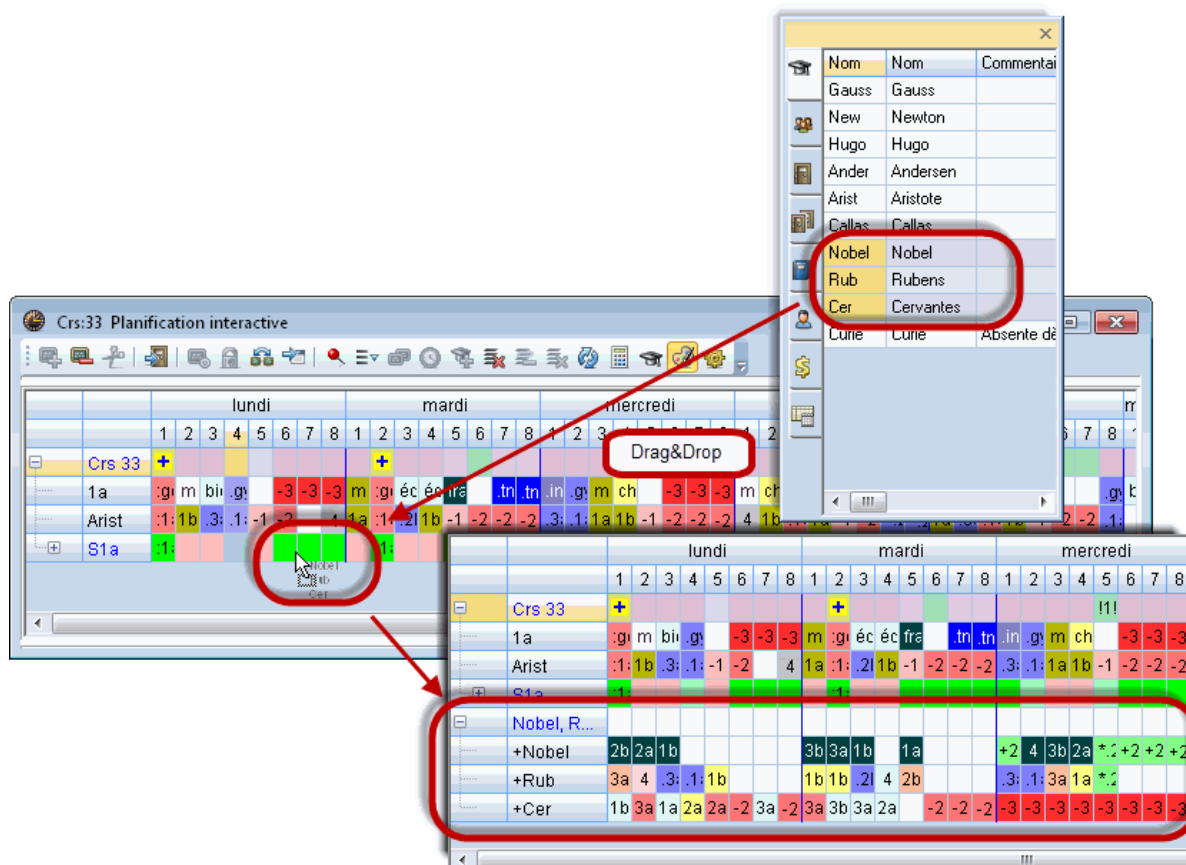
Nom | Nom | Commentai
Gauss | Gauss |
New | Newton |
Hugo | Hugo |
Ander | Andersen |
Arist | Aristote |
Callas | Callas |
Nobel | Nobel |
Rub | Rubens |
Cer | Cervantes |
Curie | Curie | Absente dè

Crs:33 Planification interactive

Drag&Drop

| | lundi | | | | | | | | mardi | | | | | | | | mercredi | | | | | | | | m |
|---|---|---|---|---|---|---|---|---|---|---|---|---|---|---|---|---|---|---|---|---|---|---|---|---|---|
| | 1 | 2 | 3 | 4 | 5 | 6 | 7 | 8 | 1 | 2 | 3 | 4 | 5 | 6 | 7 | 8 | 1 | 2 | | | | | 6 | 7 | 8 |
| Crs 33 | + | | | | | | | | | + | | | | | | | | | | | | | | | |
| 1a | :g | m | bi | .g | | -3 | -3 | -3 | m | :g | éc | éc | fra | | .tn | .tn | .in | .g | m | ch | | -3 | | | .g |
| Arist | :1 | 1b | .3 | .1 | -1 | -2 | | 4 | 1a | :1 | .2 | 1b | -1 | -2 | -2 | -2 | .3 | :1 | 1a | 1b | -1 | -2 | 2 | -2 | |
| S1a | :1 | | | | | | | | | :1 | | | | | | | | | | | | | | | |

Nobel
Rub
Cer

| | lundi | | | | | | | | mardi | | | | | | | | mercredi | | | | | | | |
|---|---|---|---|---|---|---|---|---|---|---|---|---|---|---|---|---|---|---|---|---|---|---|---|---|
| | 1 | 2 | 3 | 4 | 5 | 6 | 7 | 8 | 1 | 2 | 3 | 4 | 5 | 6 | 7 | 8 | 1 | 2 | 3 | 4 | 5 | 6 | 7 | 8 |
| Crs 33 | + | | | | | | | | | + | | | | | | | | | | | !1! | | | |
| 1a | :g | m | bi | .g | | -3 | -3 | -3 | m | :g | éc | éc | fra | | .tn | .tn | .in | .g | m | ch | | -3 | -3 | -3 |
| Arist | :1 | 1b | .3 | .1 | -1 | -2 | | 4 | 1a | :1 | .2 | 1b | -1 | -2 | -2 | -2 | .3 | :1 | 1a | 1b | -1 | -2 | -2 | -2 |
| S1a | :1 | | | | | | | | | :1 | | | | | | | | | | | | | | |
| Nobel, R... | | | | | | | | | | | | | | | | | | | | | | | | |
| +Nobel | 2b | 2a | 1b | | | | | | 3b | 3a | 1b | | 1a | | | | +2 | 4 | 3b | 2a | *.2 | +2 | +2 | +2 |
| +Rub | 3a | 4 | .3 | .1 | 1b | | | | 1b | 1b | .2 | 4 | 2b | | | | .3 | .1 | 3a | 1a | *.2 | | | |
| +Cer | 1b | 3a | 1a | 2a | 2a | -2 | 3a | -2 | 3a | 3b | 3a | 2a | | -2 | -2 | -2 | -3 | -3 | -3 | -3 | -3 | -3 | -3 | -3 |